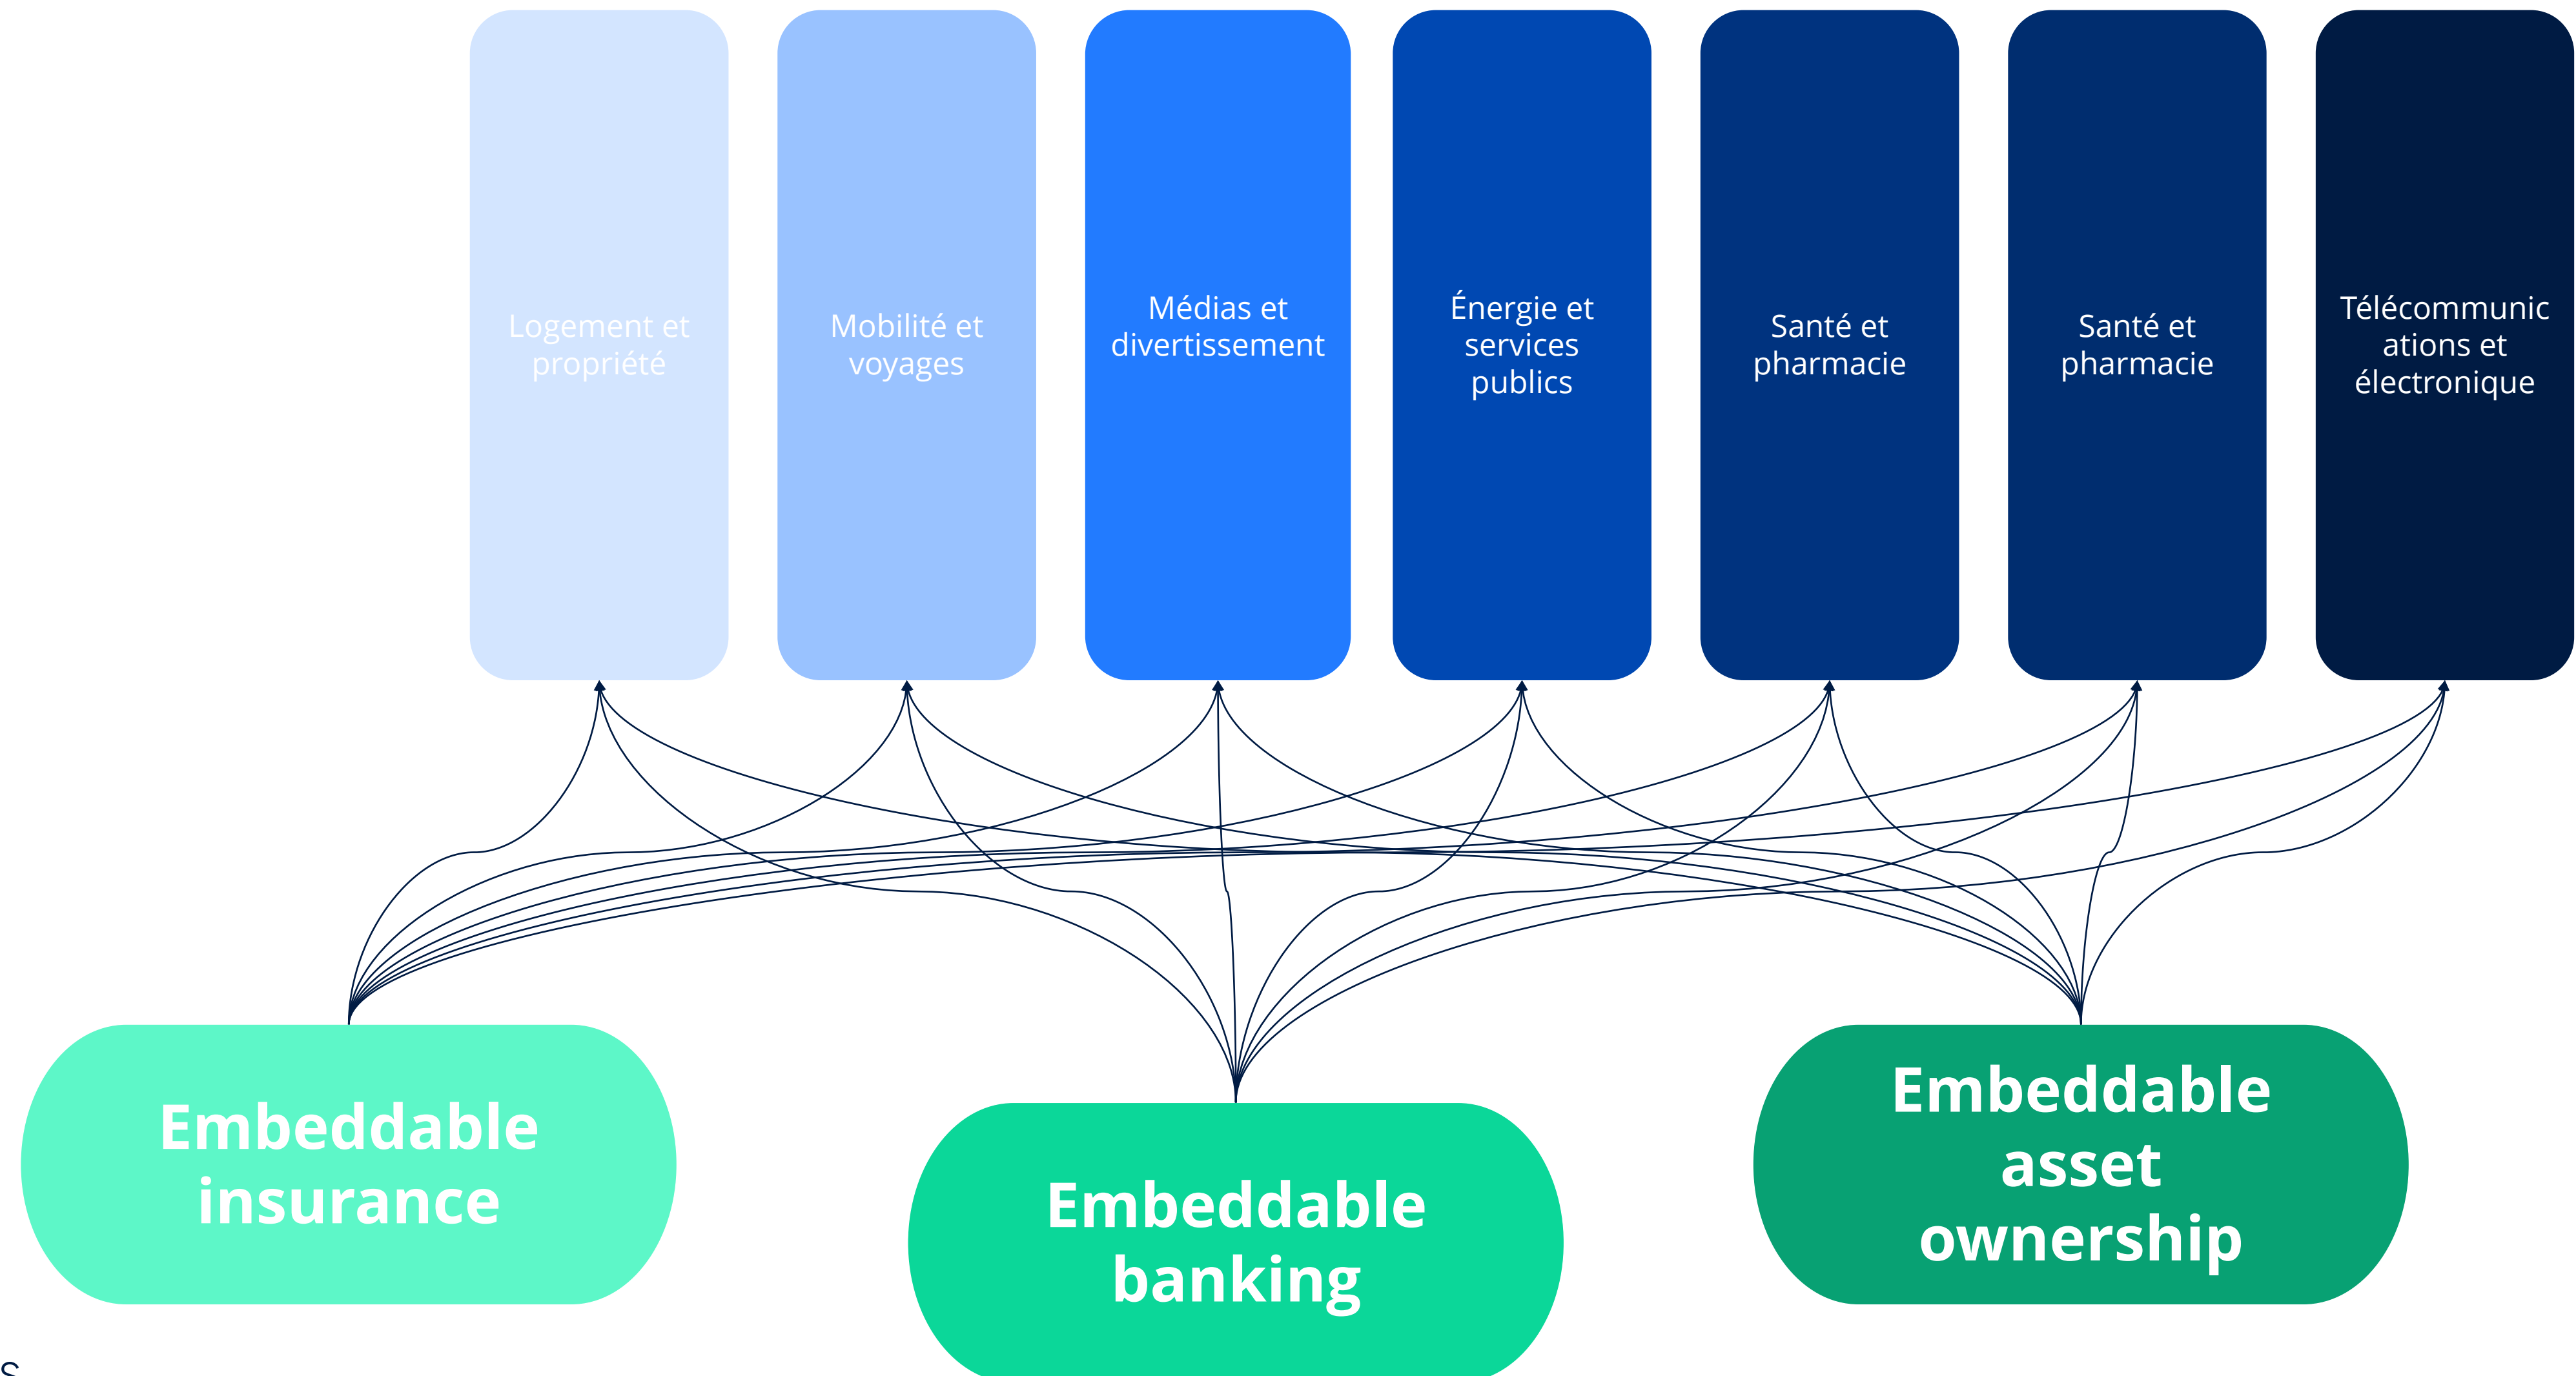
Logement et propriété

Mobilité et voyages

Médias et divertissement

Énergie et services publics

Santé et pharmacie

Santé et pharmacie

Télécommunications et électronique

Embeddable insurance

Embeddable banking

Embeddable asset ownership